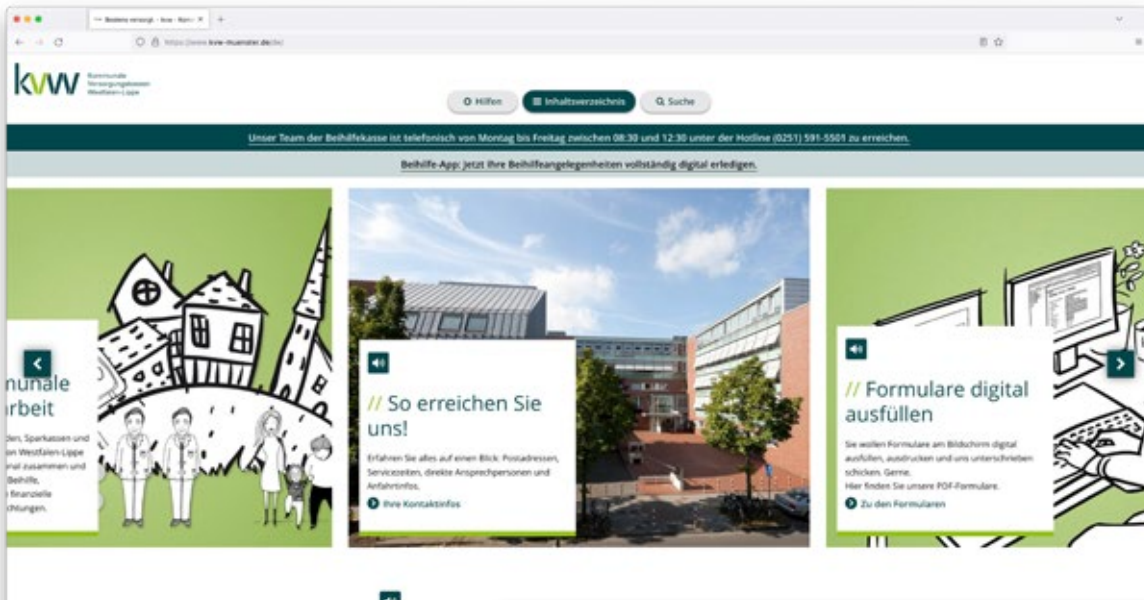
Bestens versorgt - kvw - Kom

https://www.kvw-muenster.de/de/

kvw Kommunale Versorgungskassen Westfalen-Lippe

Hilfen

Inhaltsverzeichnis

Suche

Unser Team der Beihilfekasse ist telefonisch von Montag bis Freitag zwischen 08:30 und 12:30 unter der Hotline (0251) 591-5501 zu erreichen.

Beihilfe-App: Jetzt Ihre Beihilfeangelegenheiten vollständig digital erledigen.

nunale
rbeit

den, Sparkassen und
on Westfalen-Lippe
nal zusammen und
Beihilfe,
finanzielle
chtungen.

// So erreichen Sie uns!

Erfahren Sie alles auf einen Blick: Postadressen, Servicezeiten, direkte Ansprechpersonen und Anfahrtinfos.

Ihre Kontaktinfos

// Formulare digital ausfüllen

Sie wollen Formulare am Bildschirm digital ausfüllen, ausdrucken und uns unterschrieben schicken. Gerne.
Hier finden Sie unsere PDF-Formulare.

Zu den Formularen